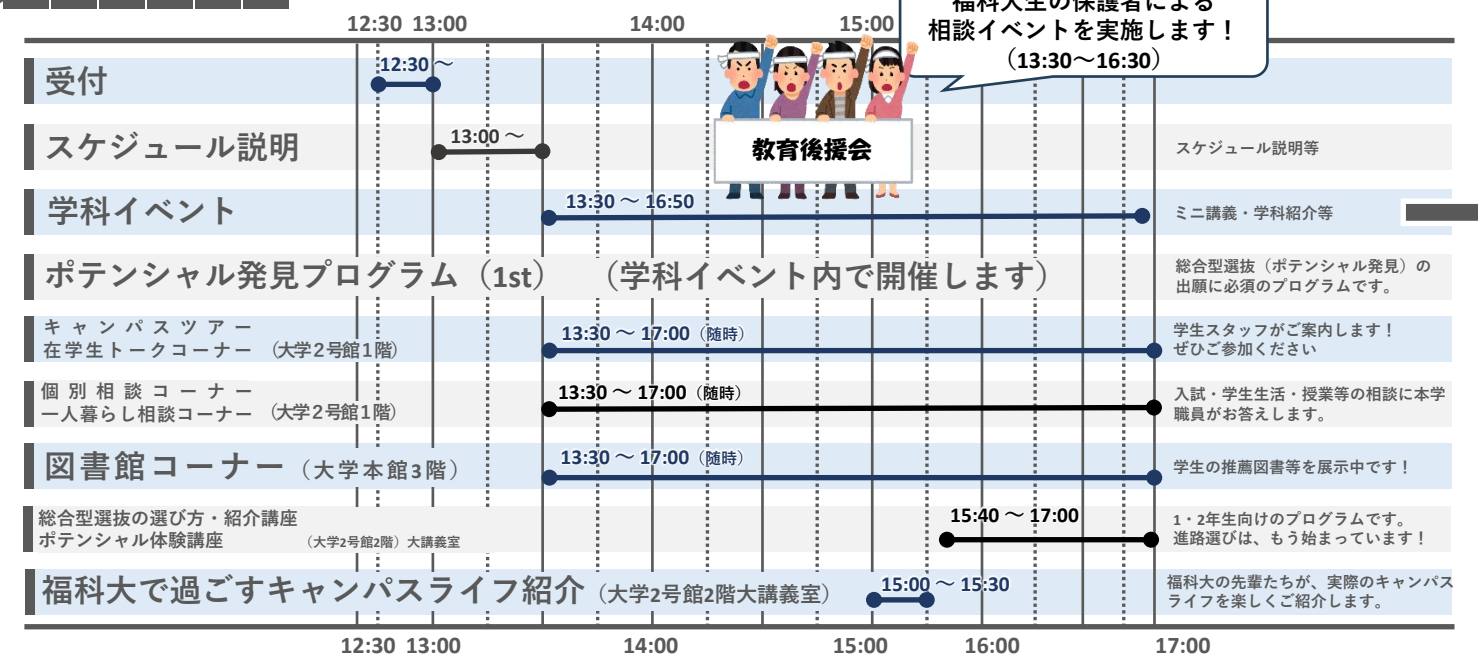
12:30 13:00 14:00 15:00

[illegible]大生の保護者による
相談イベントを実施します！
（13:30〜16:30）

受付
12:30 〜

スケジュール説明
13:00 〜
スケジュール説明等

教育後援会

学科イベント
13:30 〜 16:50
ミニ講義・学科紹介等

ポテンシャル発見プログラム（1st）　（学科イベント内で開催します）
総合型選抜（ポテンシャル発見）の出願に必須のプログラムです。

キャンパスツアー
在学生トークコーナー （大学２号館１階）
13:30 〜 17:00（随時）
学生スタッフがご案内します！ぜひご参加ください

個別相談コーナー
一人暮らし相談コーナー （大学２号館１階）
13:30 〜 17:00（随時）
入試・学生生活・授業等の相談に本学職員がお答えします。

図書館コーナー（大学本館3階）
13:30 〜 17:00（随時）
学生の推薦図書等を展示中です！

総合型選抜の選び方・紹介講座
ポテンシャル体験講座 （大学2号館2階）大講義室
15:40 〜 17:00
1・2年生向けのプログラムです。
進路選びは、もう始まっています！

福科大で過ごすキャンパスライフ紹介（大学2号館2階大講義室）
15:00 〜 15:30
福科大の先輩たちが、実際のキャンパスライフを楽しくご紹介します。

12:30 13:00 14:00 15:00 16:00 17:00